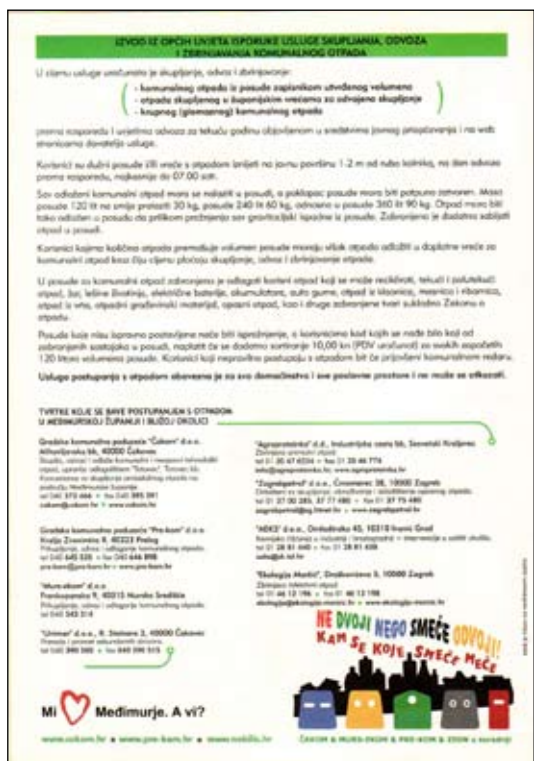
IZVOD IZ OPĆIH UVJETA ISPORUKE USLUGE SKUPLJANJA, ODVOZA I ZBRINJAVANJA KOMUNALNOG OTPADA

U cijenu usluge uračunato je skupljanje, odvoz i zbrinjavanje:

- komunalnog otpada iz posude zapisnikom utvrđenog volumena
- otpada skupljenog u župorajskim vrećama za odvojeno skupljanje
- krupnog (glomaznog) komunalnog otpada

prema rasporedu i vrijemima odvoza za tekuću godinu objavljenom u sredstvima javnog priopćavanja i na web stranicama davatelja usluge.

Korisnici su dužni posude i/ili vreće s otpadom iznijeti na javnu površinu 1-2 m od ruba kolnika, na dan odvoza prema rasporedu, najkasnije do 07.00 sati.

Sav odloženi komunalni otpad mora se nalaziti u posudi, a poklopac posude mora biti potpuno zatvoren. Masa posude 120 lit ne smije prelaziti 30 kg, posude 240 lit 60 kg, odnosno a posude 360 lit 90 kg. Otpad mora biti tako odložen u posudu da prilikom pražnjenja sav gravitacijski ispadne iz posude. Zabranjeno je dodatno sabijati otpad u posudi.

Korisnici kojima količina otpada premašuje volumen posude moraju višak otpada odložiti u doplatne vreće za komunalni otpad koje se plaćaju i uključuje cijenu skupljanja, odvoz i zbrinjavanje otpada.

U posude za komunalni otpad zabranjeno je odlagati korisni otpad koji se može reciklirati, tekući i polutekući otpad, žar, lešine životinja, električne baterije, akumulatore, auto gume, otpad iz klaonica, mesnica i ribarnica, otpad iz vrta, otpadni građevinski materijal, opasni otpad, kao i druge zabranjene tvari sukladno Zakonu o otpadu.

Posude koje nisu ispravno postavljene neće biti ispražnjene, a korisnicima kod kojih se nađe bilo koji od zabranjenih sastojaka u posudi, naplatit će se dodatno sortiranje 10,00 kn (PDV uračunat) za svakih započetih 120 litara volumena posude. Korisnici koji nepravilno postupaju s otpadom bit će prijavljeni komunalnom redaru.

Usluga postupanja s otpadom obavezna je za sva domaćinstva i sve poslovne prostore i ne može se otkazati.

TVRTKE KOJE SE BAVE POSTUPANJEM S OTPADOM U MEĐIMURSKOJ ŽUPANIJI I BLIŽOJ OKOLICI

Gradsko komunalno poduzeće "Čakom" d.o.o. Mihovljanska bb, 40000 Čakovec
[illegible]
tel 040 372 466 • fax 040 395 091
cakom@cakom.hr • www.cakom.hr

Gradsko komunalno poduzeće "Pre-kom" d.o.o. Kralja Zvonimira 9, 40323 Prelog
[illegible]
tel 040 645 535 • fax 040 646 898
pre-kom@pre-kom.hr • www.pre-kom.hr

"Mura-ekom" d.o.o. Frankopanska 9, 40315 Mursko Središće
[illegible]
tel 040 543 314

"Unimat" d.o.o., R. Steinera 3, 40000 Čakovec
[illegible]
tel 040 390 380 • fax 040 390 515

"Agroproteinka" d.d., Industrijska cesta bb, Sesvetski Kraljevec
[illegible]
tel 01 20 47 4556 • fax 01 20 46 774
info@agroproteinka.hr, www.agroproteinka.hr

"Zagrebpetrol" d.o.o., Crnomerec 38, 10000 Zagreb
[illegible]
tel 01 37 00 285, 37 77 480 • fax 01 37 75 480
zagrebpetrol@zg.htnet.hr • www.zagrebpetrol.hr

"AKD" d.o.o., Ondodrska 45, 10310 Ivanić Grad
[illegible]
tel 01 28 81 640 • fax 01 28 81 638
sales@akd.hr

"Ekologija Martić", Draškovićeva 5, 10000 Zagreb
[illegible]
tel 01 46 12 196 • fax 01 46 12 198
ekologija@ekologija-martic.hr • www.ekologija-martic.hr

NE DVOJI NEGO SMEĆE ODVOJI!
KAM SE KOJE SMEĆE MEĆE

Mi ♡ Međimurje. A vi?

www.cakom.hr • www.pre-kom.hr • www.mobilis.hr

ČAKOM & MURA-EKOM & PRE-KOM & ZOOM u suradnji